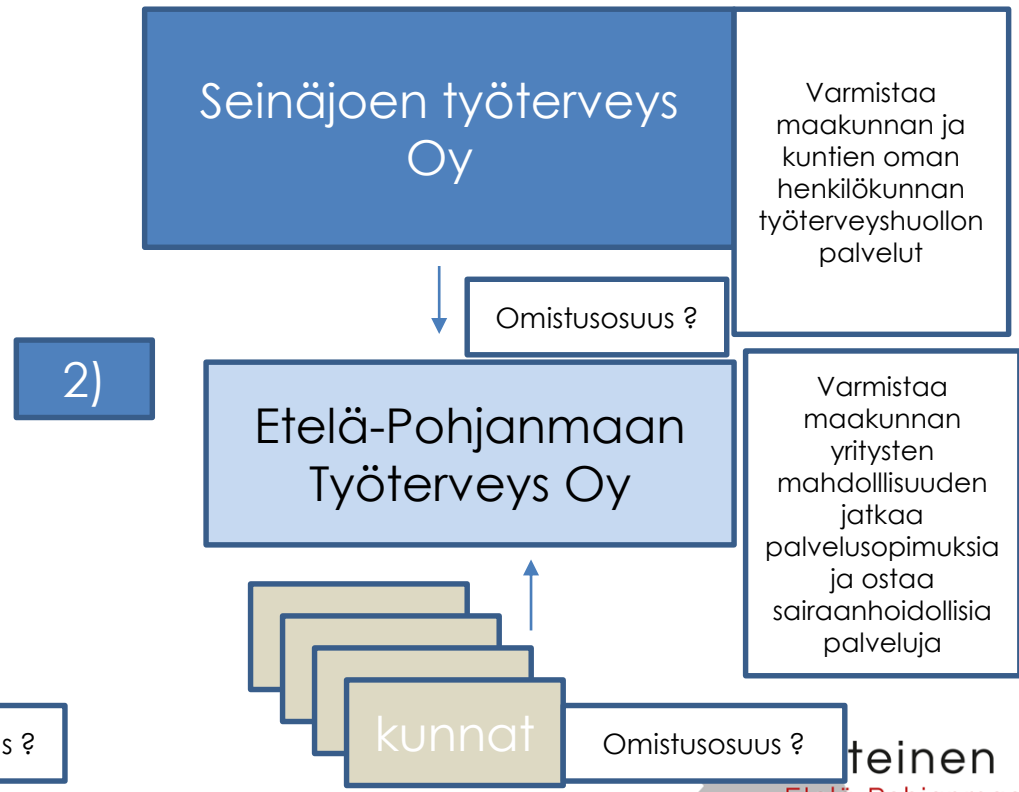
Seinäjoen työterveys Oy

Varmistaa maakunnan ja kuntien oman henkilökunnan työterveyshuollon palvelut

Omistusosuus ?

2)

Etelä-Pohjanmaan Työterveys Oy

Varmistaa maakunnan yritysten mahdolllisuuden jatkaa palvelusopimuksia ja ostaa sairaanhoidollisia palveluja

s ?

kunnat

Omistusosuus ?

teinen

Etelä-Pohja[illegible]